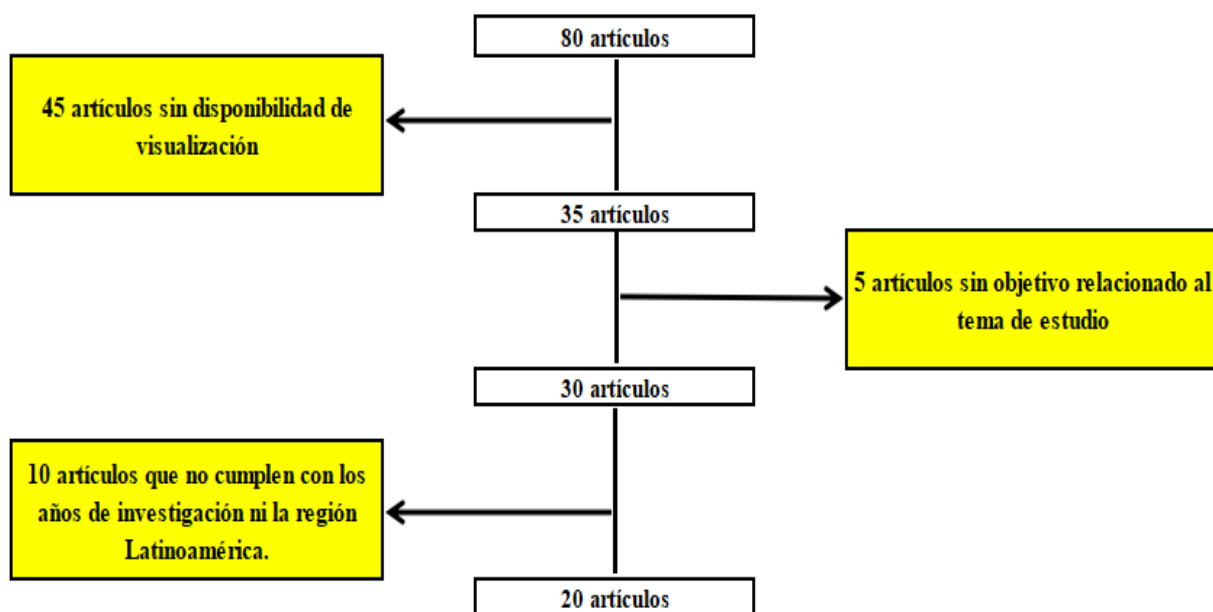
80 artículos

45 artículos sin disponibilidad de visualización

35 artículos

5 artículos sin objetivo relacionado al tema de estudio

30 artículos

10 artículos que no cumplen con los años de investigación ni la región Latinoamérica.

20 artículos